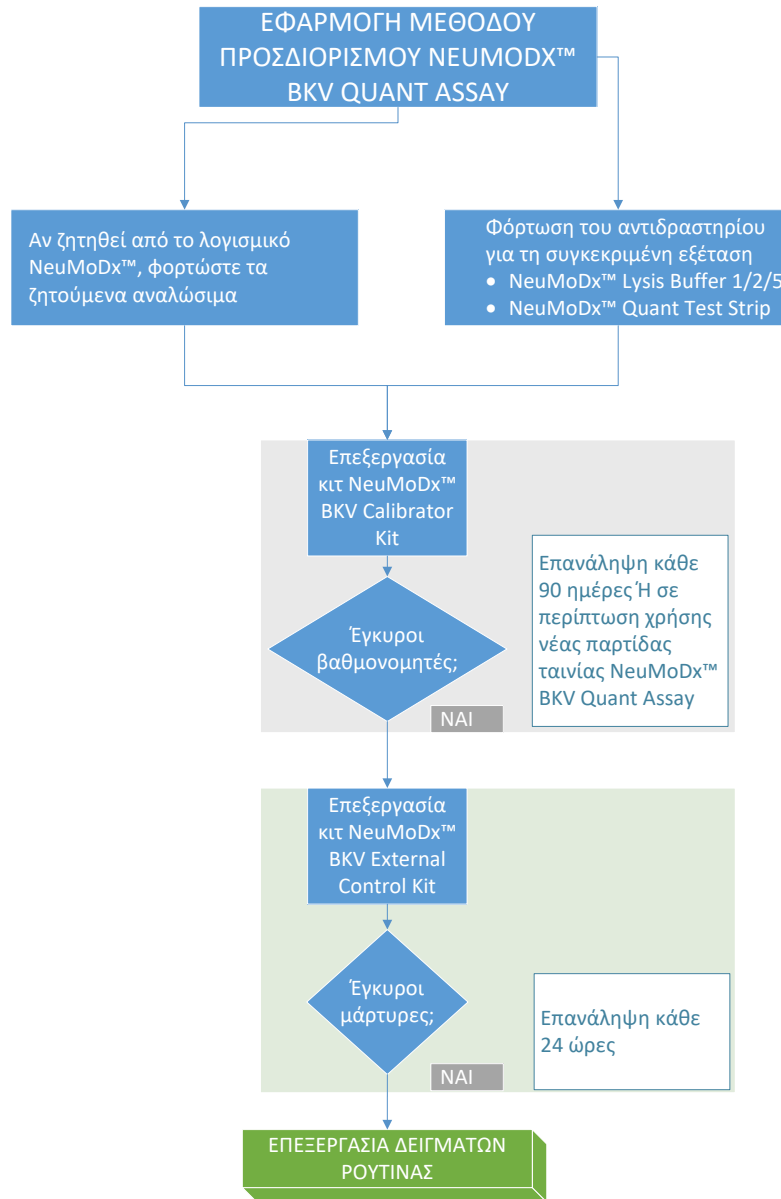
ΕΦΑΡΜΟΓΗ ΜΕΘΟΔΟΥ ΠΡΟΣΔΙΟΡΙΣΜΟΥ NEUMODX™ BKV QUANT ASSAY

Αν ζητηθεί από το λογισμικό NeuMoDx™, φορτώστε τα ζητούμενα αναλώσιμα

Φόρτωση του αντιδραστηρίου για τη συγκεκριμένη εξέταση
• NeuMoDx™ Lysis Buffer 1/2/5
• NeuMoDx™ Quant Test Strip

Επεξεργασία κιτ NeuMoDx™ BKV Calibrator Kit

Έγκυροι βαθμονομητές;

ΝΑΙ

Επανάληψη κάθε 90 ημέρες Ή σε περίπτωση χρήσης νέας παρτίδας ταινίας NeuMoDx™ BKV Quant Assay

Επεξεργασία κιτ NeuMoDx™ BKV External Control Kit

Έγκυροι μάρτυρες;

ΝΑΙ

Επανάληψη κάθε 24 ώρες

ΕΠΕΞΕΡΓΑΣΙΑ ΔΕΙΓΜΑΤΩΝ ΡΟΥΤΙΝΑΣ